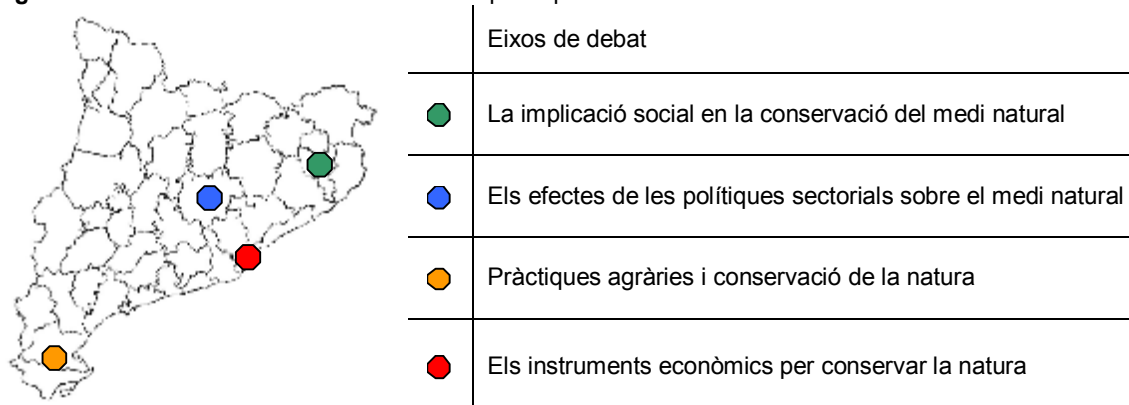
| | Eixos de debat |
|---|---|
| | La implicació social en la conservació del medi natural |
| | Els efectes de les polítiques sectorials sobre el medi natural |
| | Pràctiques agràries i conservació de la natura |
| | Els instruments econòmics per conservar la natura |